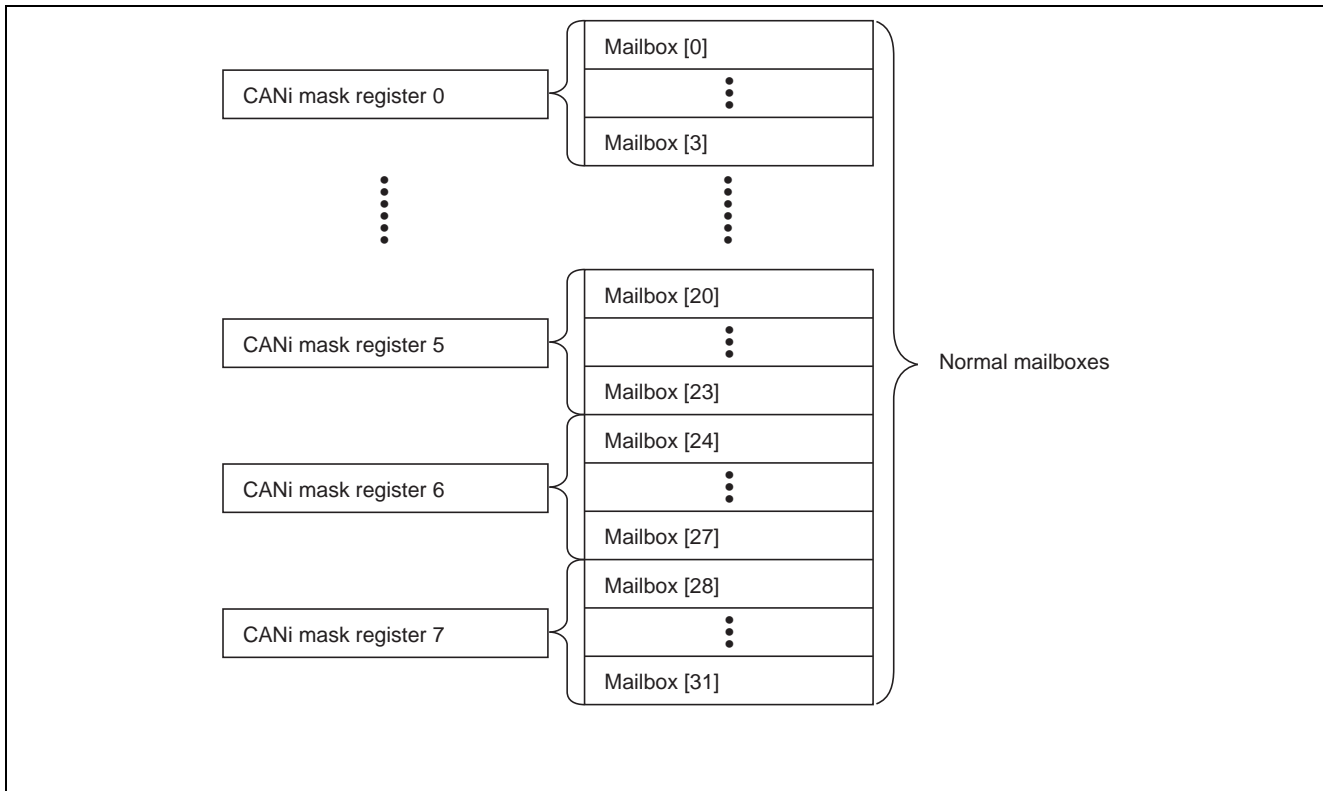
Mailbox [0]

CANi mask register 0

Mailbox [3]

Mailbox [20]

CANi mask register 5

Mailbox [23]

Normal mailboxes

Mailbox [24]

CANi mask register 6

Mailbox [27]

Mailbox [28]

CANi mask register 7

Mailbox [31]